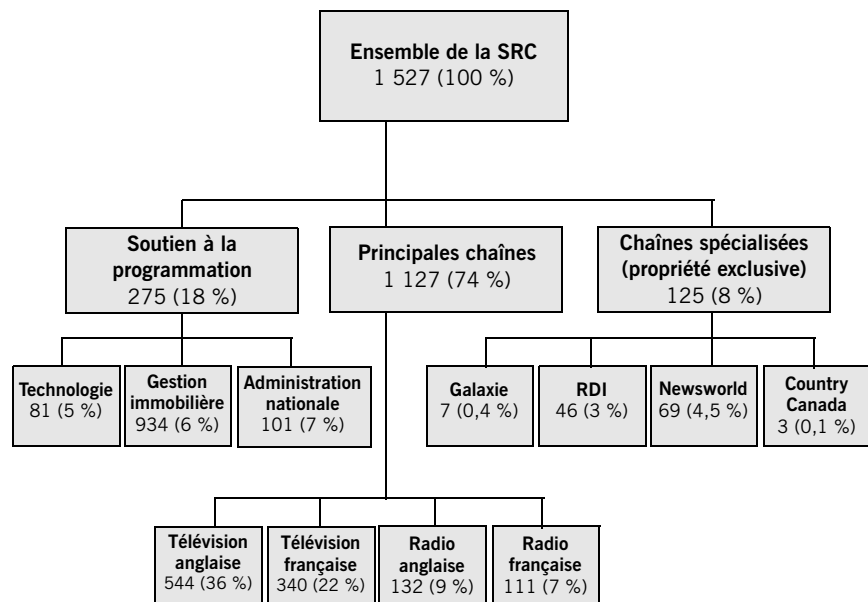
Ensemble de la SRC
1 527 (100 %)

Soutien à la programmation
275 (18 %)

Principales chaînes
1 127 (74 %)

Chaînes spécialisées (propriété exclusive)
125 (8 %)

Technologie
81 (5 %)

Gestion immobilière
934 (6 %)

Administration nationale
101 (7 %)

Galaxie
7 (0,4 %)

RDI
46 (3 %)

Newsworld
69 (4,5 %)

Country Canada
3 (0,1 %)

Télévision anglaise
544 (36 %)

Télévision française
340 (22 %)

Radio anglaise
132 (9 %)

Radio française
111 (7 %)